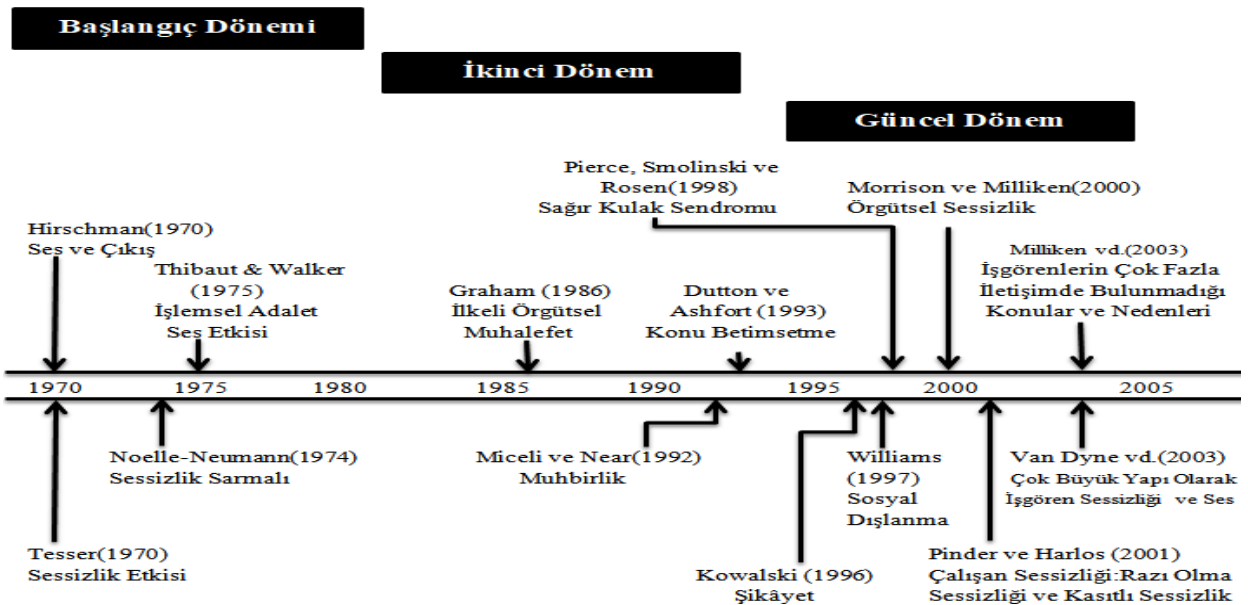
Başlangıç Dönemi

İkinci Dönem

Güncel Dönem

Hirschman(1970)
Ses ve Çıkış

Thibaut & Walker (1975)
İşlemsel Adalet Ses Etkisi

Graham (1986)
İlkeli Örgütsel Muhalefet

Pierce, Smolinski ve Rosen(1998)
Sağır Kulak Sendromu

Dutton ve Ashfort (1993)
Konu Betimsetme

Morrison ve Milliken(2000)
Örgütsel Sessizlik

Milliken vd.(2003)
İşgörenlerin Çok Fazla İletişimde Bulunmadığı Konular ve Nedenleri

1970 1975 1980 1985 1990 1995 2000 2005

Noelle-Neumann(1974)
Sessizlik Sarmalı

Miceli ve Near(1992)
Muhbirlik

Williams (1997)
Sosyal Dışlanma

Van Dyne vd.(2003)
Çok Büyük Yapı Olarak İşgören Sessizliği ve Ses

Tesser(1970)
Sessizlik Etkisi

Kowalski (1996)
Şikâyet

Pinder ve Harlos (2001)
Çalışan Sessizliği:Razı Olma Sessizliği ve Kasıtlı Sessizlik